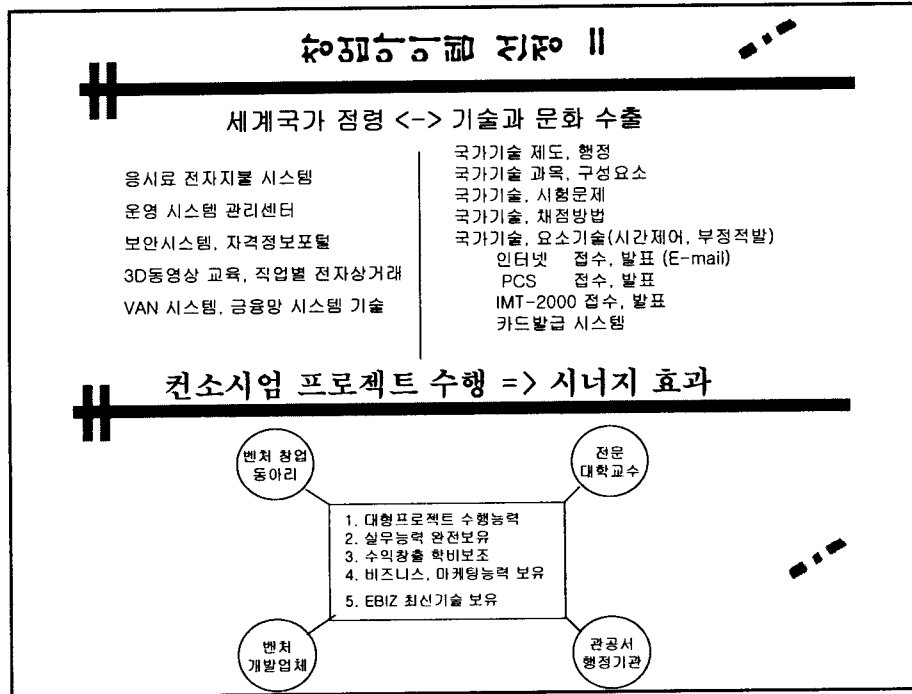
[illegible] II

세계국가 점령 <-> 기술과 문화 수출

응시료 전자지불 시스템

운영 시스템 관리센터

보안시스템, 자격정보포털

3D동영상 교육, 직업별 전자상거래

VAN 시스템, 금융망 시스템 기술

국가기술 제도, 행정
국가기술 과목, 구성요소
국가기술, 시험문제
국가기술, 채점방법
국가기술, 요소기술(시간제어, 부정적발)
인터넷 접수, 발표 (E-mail)
PCS 접수, 발표
IMT-2000 접수, 발표
카드발급 시스템

컨소시엄 프로젝트 수행 => 시너지 효과

벤처 창업 동아리

전문 대학교수

1. 대형프로젝트 수행능력
2. 실무능력 완전보유
3. 수익창출 학비보조
4. 비즈니스, 마케팅능력 보유
5. EBIZ 최신기술 보유

벤처 개발업체

관공서 행정기관